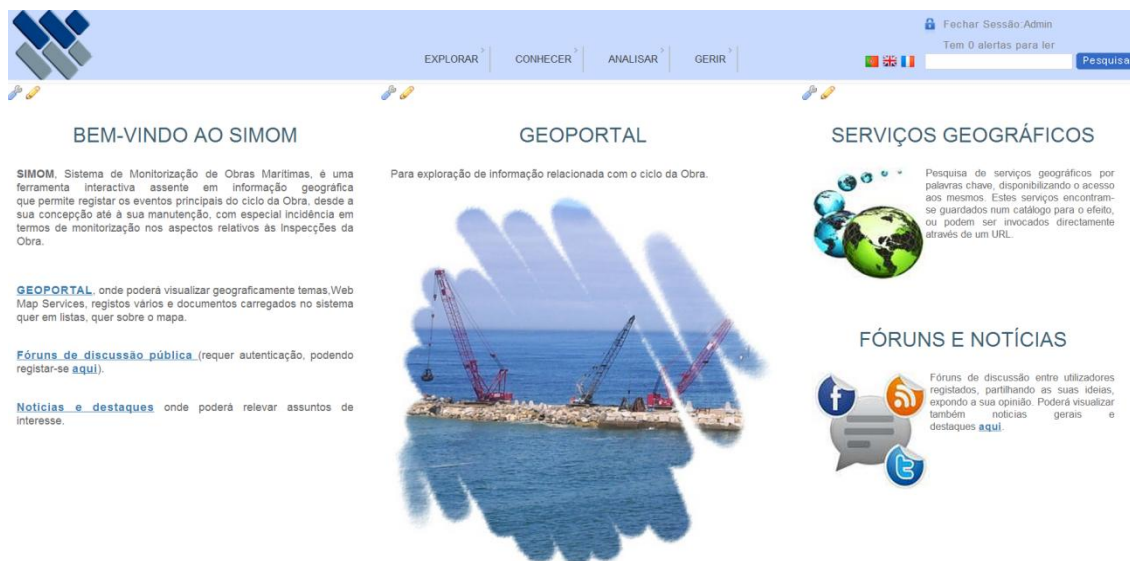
Fechar Sessão:Admin
Tem 0 alertas para ler

EXPLORAR CONHECER ANALISAR GERIR

Pesquisa

BEM-VINDO AO SIMOM

SIMOM, Sistema de Monitorização de Obras Marítimas, é uma ferramenta interactiva assente em informação geográfica que permite registar os eventos principais do ciclo da Obra, desde a sua concepção até à sua manutenção, com especial incidência em termos de monitorização nos aspectos relativos às Inspecções da Obra.

GEOPORTAL, onde poderá visualizar geograficamente temas,Web Map Services, registos vários e documentos carregados no sistema quer em listas, quer sobre o mapa.

Fóruns de discussão pública (requer autenticação, podendo registar-se aqui).

Noticias e destaques onde poderá relevar assuntos de interesse.

GEOPORTAL

Para exploração de informação relacionada com o ciclo da Obra.

SERVIÇOS GEOGRÁFICOS

Pesquisa de serviços geográficos por palavras chave, disponibilizando o acesso aos mesmos. Estes serviços encontram-se guardados num catálogo para o efeito, ou podem ser invocados directamente através de um URL.

FÓRUNS E NOTÍCIAS

Fóruns de discussão entre utilizadores registados, partilhando as suas ideias, expondo a sua opinião. Poderá visualizar também notícias gerais e destaques aqui.